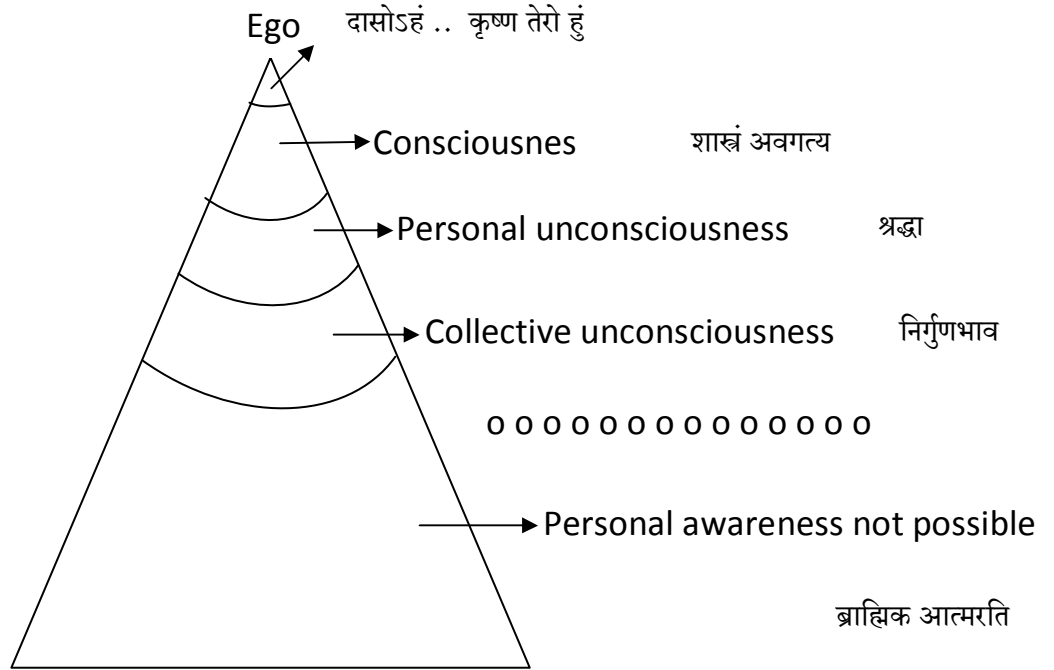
Ego दासोऽहं .. कृष्ण तेरो हुं

Consciousnes शास्त्रं अवगत्य

Personal unconsciousness श्रद्धा

Collective unconsciousness निर्गुणभाव

o o o o o o o o o o o o o o

Personal awareness not possible

ब्राह्मिक आत्मरति